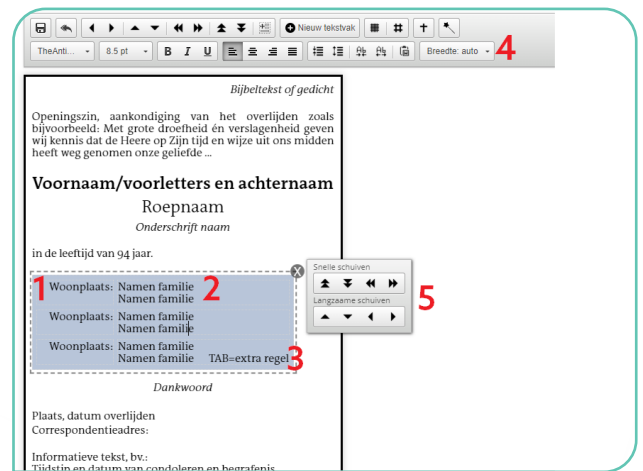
Nieuw tekstvak

TheAnti... 8.5 pt B I U Breedte: auto 4

Bijbeltekst of gedicht

Openingszin, aankondiging van het overlijden zoals bijvoorbeeld: Met grote droefheid én verslagenheid geven wij kennis dat de Heere op Zijn tijd en wijze uit ons midden heeft weg genomen onze geliefde ...

Voornaam/voorletters en achternaam

Roepnaam

Onderschrift naam

in de leeftijd van 94 jaar.

1 Woonplaats: Namen familie 2
Namen familie

Woonplaats: Namen familie
Namen familie

Woonplaats: Namen familie
Namen familie TAB=extra regel 3

X

Snelle schuiven

Langzaame schuiven

5

Dankwoord

Plaats, datum overlijden
Correspondentieadres:

Informatieve tekst, bv.:
Tijdstip en datum van condoleren en begrafenis